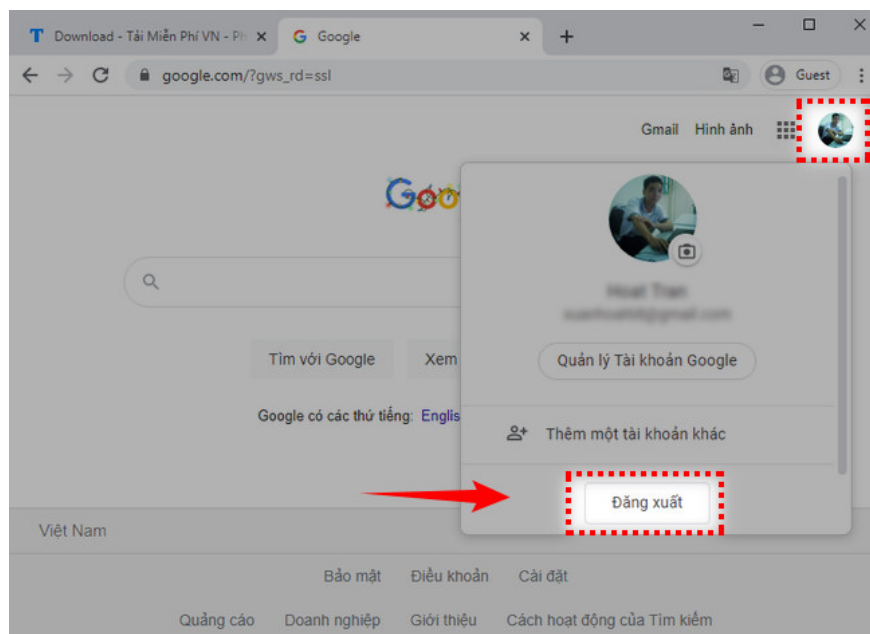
Download - Tải Miễn Phí VN - Ph ×
Google ×
+
google.com/?gws_rd=ssl
Guest
Gmail Hình ảnh
Goo
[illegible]
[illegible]
Quản lý Tài khoản Google
Tìm với Google
Xem
Google có các thứ tiếng: Englis
Thêm một tài khoản khác
Đăng xuất
Việt Nam
Bảo mật Điều khoản Cài đặt
Quảng cáo Doanh nghiệp Giới thiệu Cách hoạt động của Tìm kiếm